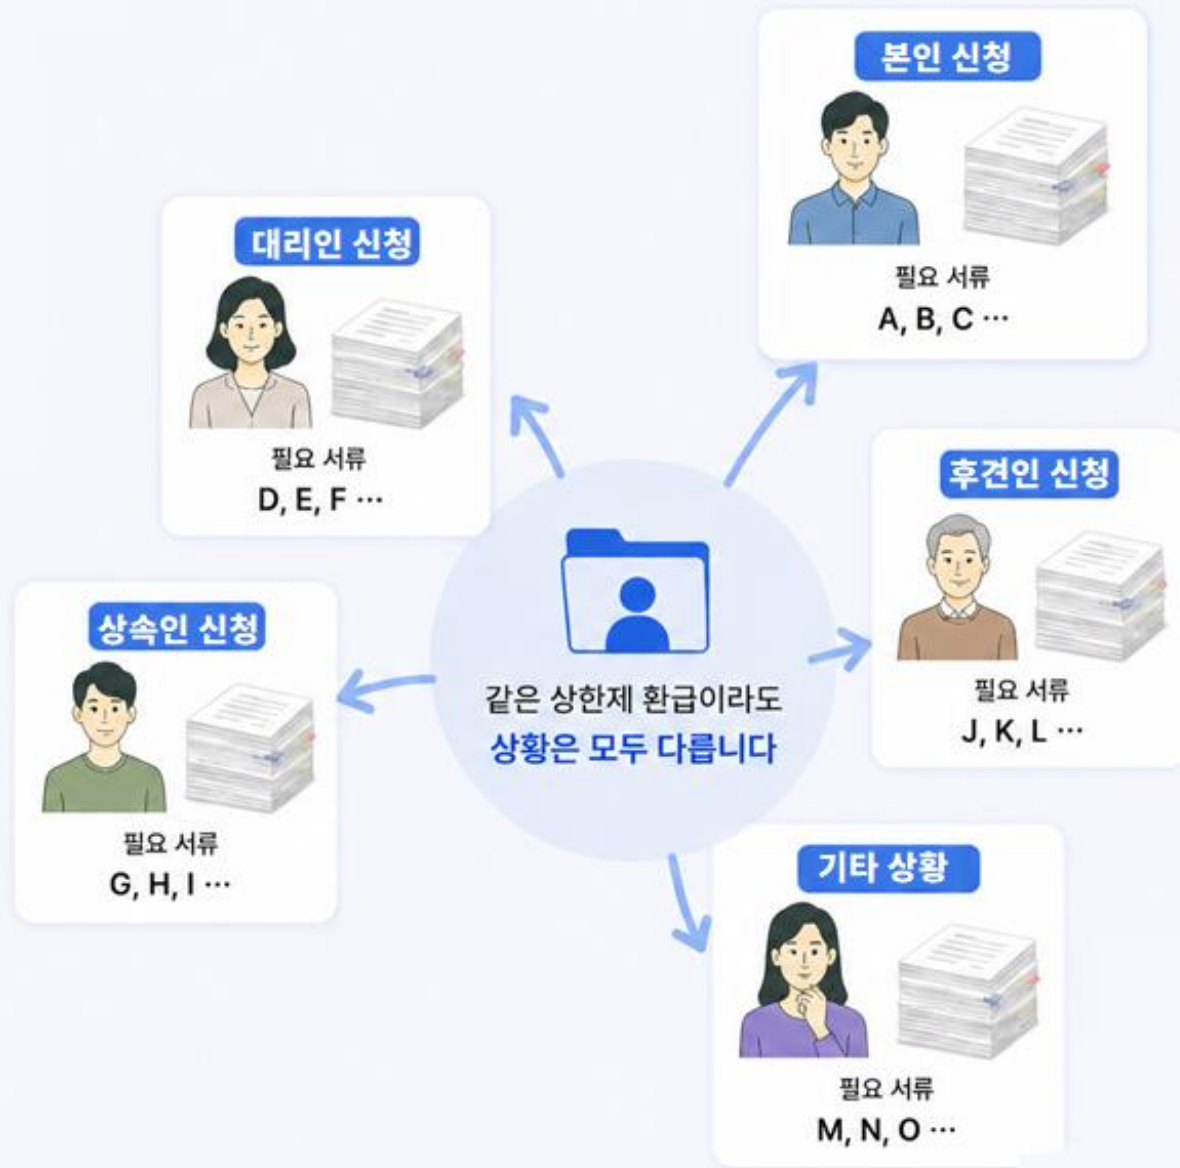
본인 신청

필요 서류
A, B, C …

대리인 신청

필요 서류
D, E, F …

후견인 신청

필요 서류
J, K, L …

상속인 신청

필요 서류
G, H, I …

같은 상한제 환급이라도
상황은 모두 다릅니다

기타 상황

필요 서류
M, N, O …